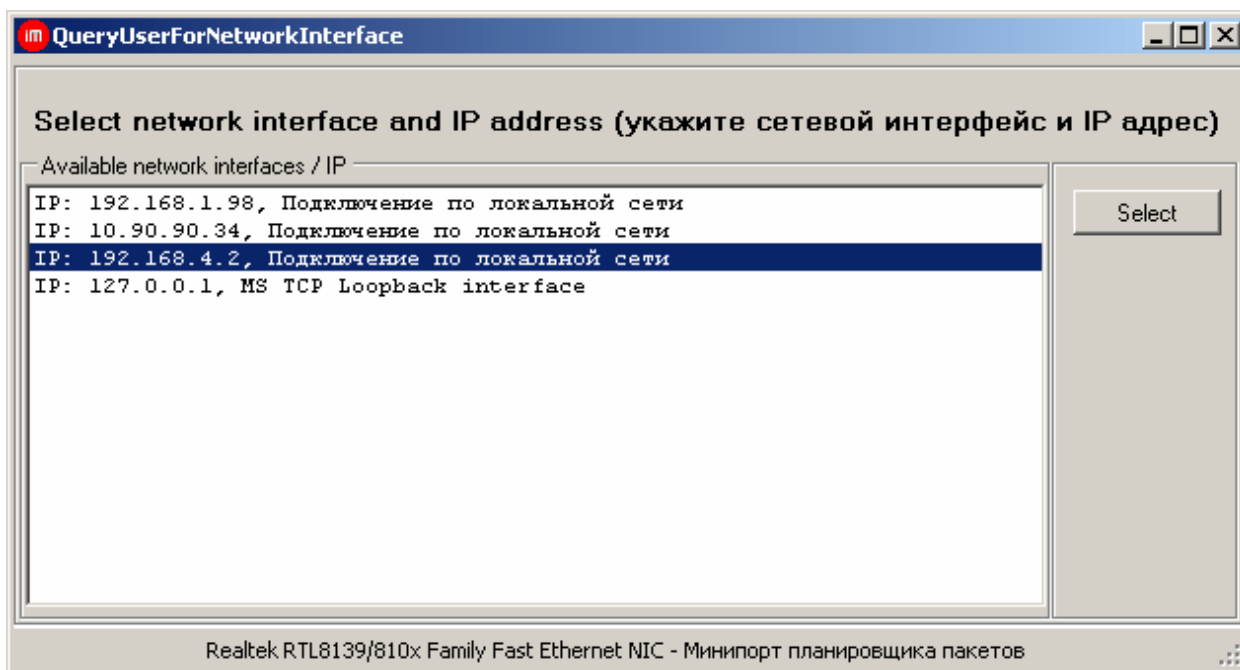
QueryUserForNetworkInterface

Select network interface and IP address (укажите сетевой интерфейс и IP адрес)

Available network interfaces / IP

IP: 192.168.1.98, Подключение по локальной сети
IP: 10.90.90.34, Подключение по локальной сети
IP: 192.168.4.2, Подключение по локальной сети
IP: 127.0.0.1, MS TCP Loopback interface

Select

Realtek RTL8139/810x Family Fast Ethernet NIC - Минипорт планировщика пакетов